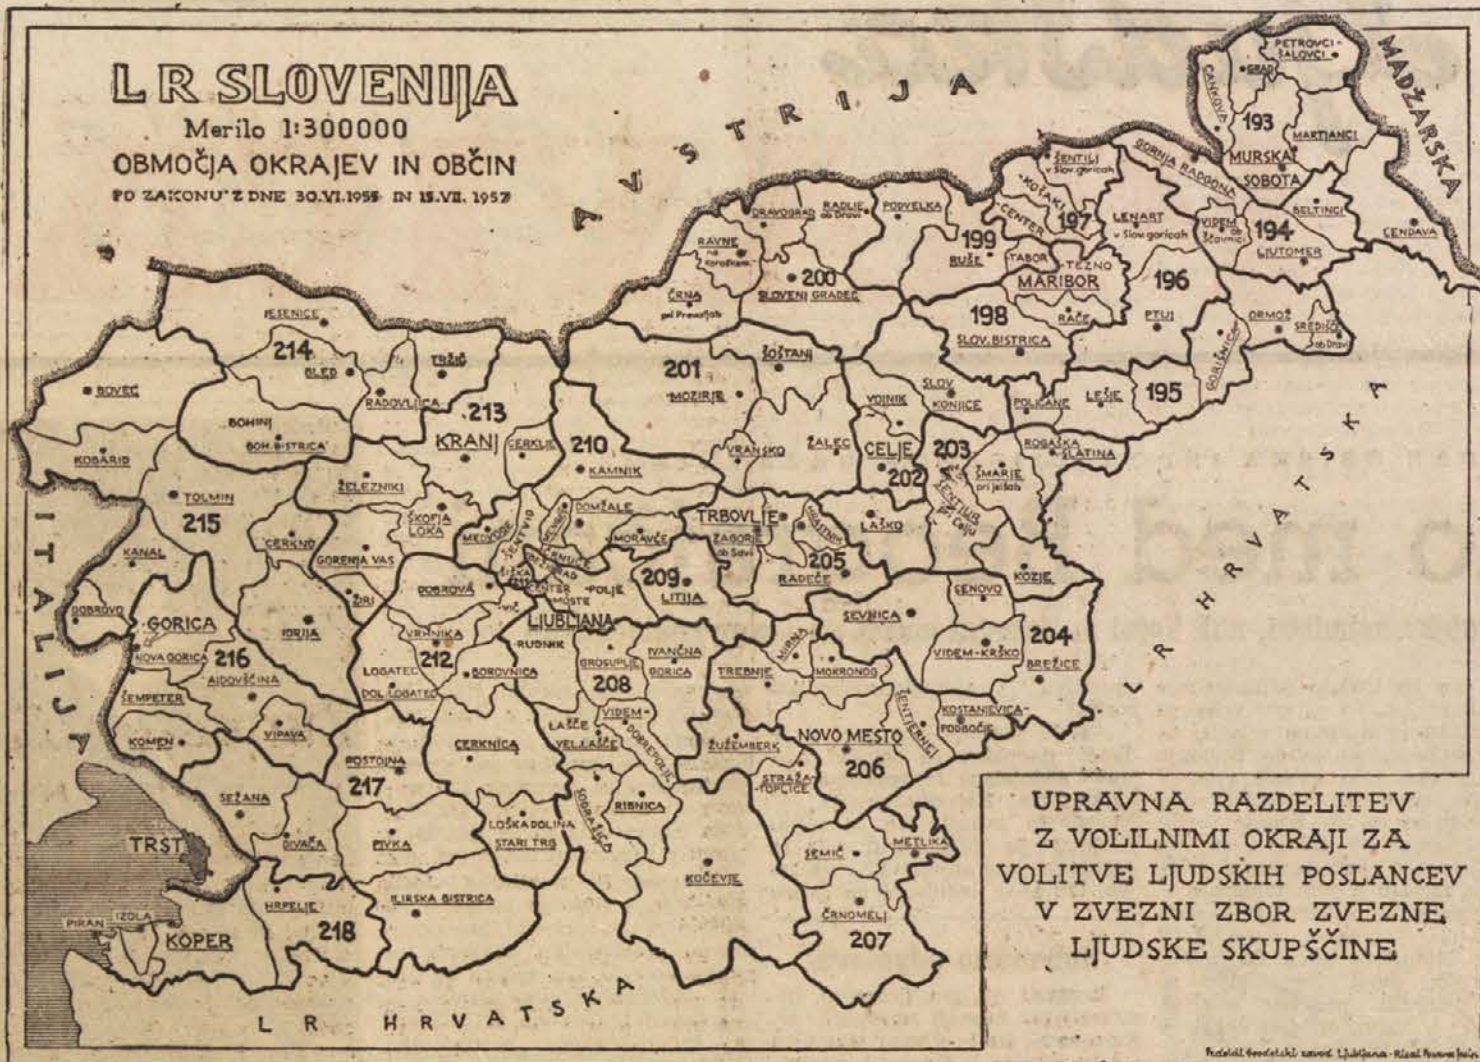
L R SLOVENIJA
Merilo 1:300000
OBMOČJA OKRAJEV IN OBČIN
PO ZAKONU Z DNE 30.VI.1955 IN 15.VII.1957

AVSTRIJA

MADŽARSKA

ITALIJA

L R HRVATSKA

L R HRVATSKA

PETROVCI-ŠALOVCI
GRAD
CANKOVA
193
MARTJANCI
MURSKA SOBOTA
GORNJA RADGONA
BELTINCI
ŠENTILJ v Slov. goricah
MOTA
CENTER
197
LENART v Slov. goricah
VIDEM ob Ščavnici
194
LJUTOMER
LENDAVA
DRAVOGRAD
RADLJE ob Dravi
PODVELKA
199
RUŠE
TABOR
TEZNO
MARIBOR
196
RAVNE na Koroškem
200
SLOVENJ GRADEC
ČRNA pri Prevaljah
198
SLOV. BISTRICA
RAČE
PTUJ
ORMOŽ
SREDIŠČE ob Dravi
GORIŠNICA
JESENICE
214
BLED
TRŽIČ
201
ŠOŠTANJ
MOZIRJE
SLOV. KONJICE
POLJČANE
LEŠJE
195
BOVEC
RADOVLJICA
213
BOHINJ
BOH. BISTRICA
KRANJ
CERKLJE
210
KAMNIK
VRANSKO
ŽALEC
VOJNIK
CELJE
202
203
ROGAŠKA SLATINA
ŠMARJE pri Jelšah
ŠENTJUR pri Celju
KOBARID
ŽELEZNIKI
TOLMIN
215
ŠKOFJA LOKA
MEDVODE
ŠENTVID
DOMŽALE
MORAVČE
TRBOVLJE
ZAGORJE ob Savi
HRASTNIK
LAŠKO
205
RADEČE
KOZJE
KANAL
CERKNO
GORENJA VAS
ŽIRI
DOBROVA
POLJE
MOSTE
CENTER
BEŽIGRAD
ŠIŠKA
209
LITIJA
SEVNICA
SENOVO
204
BREŽICE
DOBROVO
GORICA
NOVA GORICA
216
AJDOVŠČINA
IDRIJA
VRHNIKA
212
LOGATEC
DOL. LOGATEC
LJUBLJANA
RUDNIK
BOROVNICA
GROSUPLJE
208
IVANČNA GORICA
TREBNJE
MIRNA
MOKRONOG
VIDEM-KRŠKO
ŠEMPETER
VIPAVA
LAŠČE
VELIKE LAŠČE
VIDEM-DOBREPOLJE
ŽUŽEMBERK
ŠENTJERNEJ
KOSTANJEVICA-PODBOČJE
NOVO MESTO
206
KOMEN
POSTOJNA
217
CERKNICA
SODRAŽICA
RIBNICA
STRAŽA-TOPLICE
SEŽANA
TRST
DIVAČA
PIVKA
LOŠKA DOLINA
STARI TRG
SEMIČ
METLIKA
KOČEVJE
HRPELJE
ILIRSKA BISTRICA
PIRAN
IZOLA
KOPER
218
ČRNOMELJ
207

UPRAVNA RAZDELITEV Z VOLILNIMI OKRAJI ZA VOLITVE LJUDSKIH POSLANCEV V ZVEZNI ZBOR ZVEZNE LJUDSKE SKUPŠČINE

Izdelal Geodetski zavod Ljubljana - Risal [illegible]